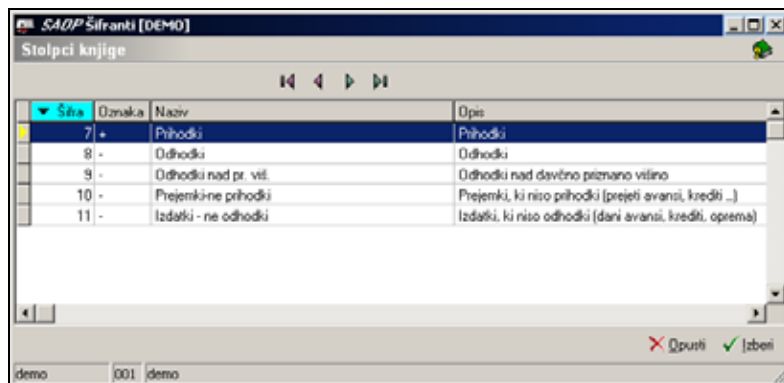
SAOP Šifranti [DEMO]

Stolpci knjige

| Šifra | Oznaka | Naziv | Opis |
|---|---|---|---|
| 7 | + | Prihodki | Prihodki |
| 8 | - | Odhodki | Odhodki |
| 9 | - | Odhodki nad pr. viš. | Odhodki nad davčno priznano višino |
| 10 | - | Prejemki-ne prihodki | Prejemki, ki niso prihodki (prejeti avansi, krediti ...) |
| 11 | - | Izdatki - ne odhodki | Izdatki, ki niso odhodki (dani avansi, krediti, oprema) |

Opusti Izberi

demo 001 demo